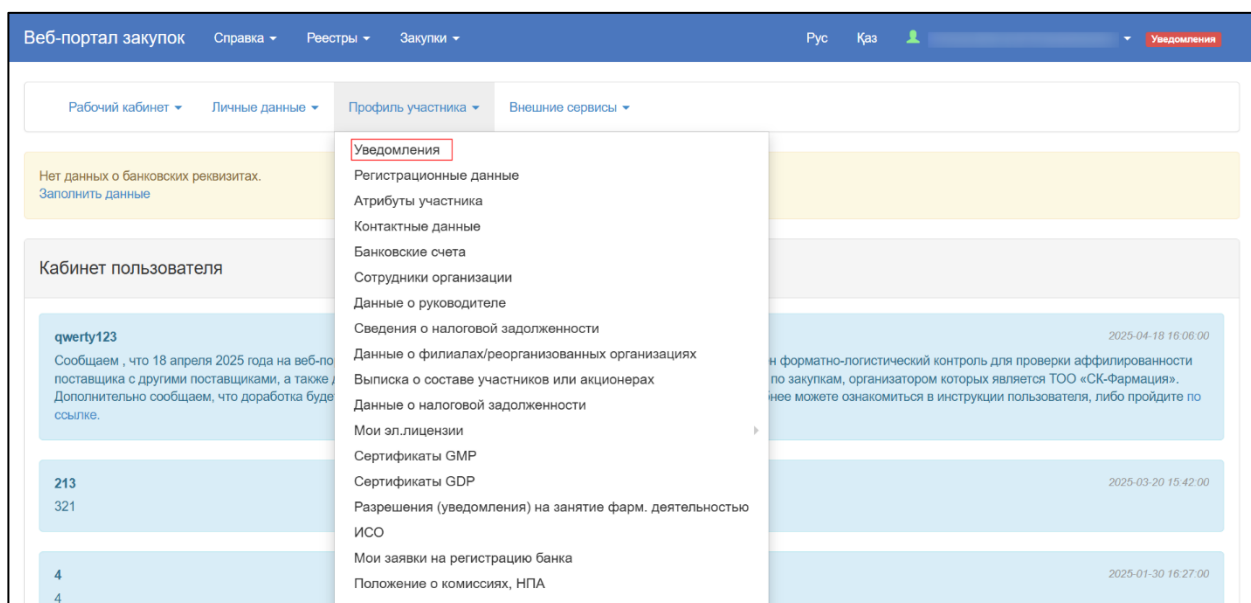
Веб-портал закупок Справка ▾ Реестры ▾ Закупки ▾ Рус Қаз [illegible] ▾ Уведомления

Рабочий кабинет ▾ Личные данные ▾ Профиль участника ▾ Внешние сервисы ▾

Нет данных о банковских реквизитах.
Заполнить данные

Кабинет пользователя

qwerty123
2025-04-18 16:06:00
Сообщаем , что 18 апреля 2025 года на веб-по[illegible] н форматно-логистический контроль для проверки аффилированности поставщика с другими поставщиками, а также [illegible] по закупкам, организатором которых является ТОО «СК-Фармация». Дополнительно сообщаем, что доработка буде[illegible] нее можете ознакомиться в инструкции пользователя, либо пройдите по ссылке.

213
2025-03-20 15:42:00
321

4
2025-01-30 16:27:00
4

Уведомления
Регистрационные данные
Атрибуты участника
Контактные данные
Банковские счета
Сотрудники организации
Данные о руководителе
Сведения о налоговой задолженности
Данные о филиалах/реорганизованных организациях
Выписка о составе участников или акционерах
Данные о налоговой задолженности
Мои эл.лицензии
Сертификаты GMP
Сертификаты GDP
Разрешения (уведомления) на занятие фарм. деятельностью
ИСО
Мои заявки на регистрацию банка
Положение о комиссиях, НПА